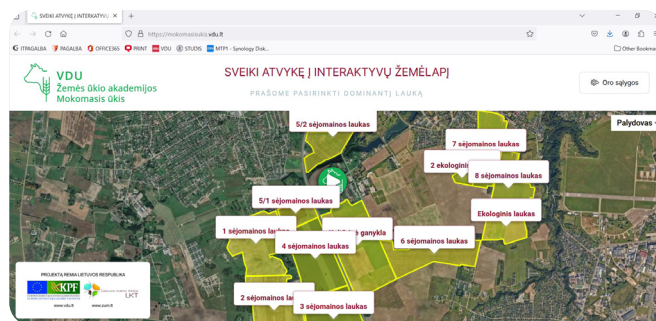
SVEIKI ATVYKĘ Į INTERAKTYVŲ
https://mokomasisukis.vdu.lt
ITPAGALBA PAGALBA OFFICE365 PRINT VDU STUDIS MTP1 - Synology Disk...
Other Bookma

VDU
Žemės ūkio akademijos
Mokomasis Ūkis

SVEIKI ATVYKĘ Į INTERAKTYVŲ ŽEMĖLAPĮ
PRAŠOME PASIRINKTI DOMINANTĮ LAUKĄ

Oro sąlygos
Palydovas

5/2 sėjomainos laukas
7 sėjomainos laukas
2 Ekologin
8 sėjomainos laukas
5/1 sėjomainos laukas
Ekologinis laukas
1 sėjomainos laukas
ganykla
4 sėjomainos laukas
6 sėjomainos laukas
2 sėjomainos lauk
3 sėjomainos laukas

PROJEKTĄ REMIA LIETUVOS RESPUBLIKA
KPF
LKT
www.vdu.lt
www.zum.lt